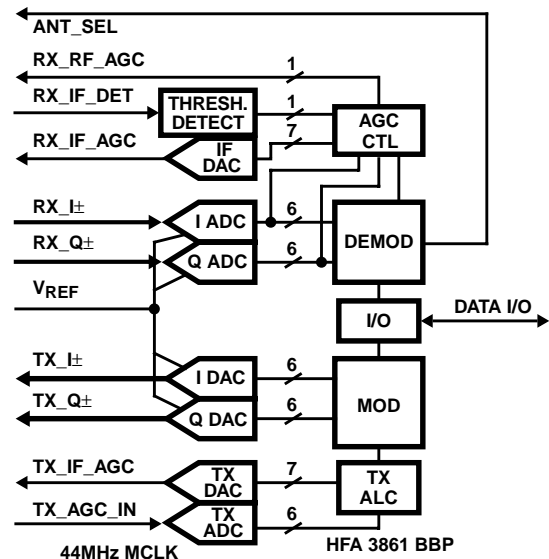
ANT_SEL

RX_RF_AGC

1

RX_IF_DET

THRESH. DETECT

1

RX_IF_AGC

IF DAC

7

AGC CTL

RX_I±

I ADC

6

RX_Q±

Q ADC

6

DEMOD

$V_{REF}$

I/O

DATA I/O

TX_I±

I DAC

6

TX_Q±

Q DAC

6

MOD

TX_IF_AGC

TX DAC

7

TX_AGC_IN

TX ADC

6

TX ALC

44MHz MCLK

HFA 3861 BBP